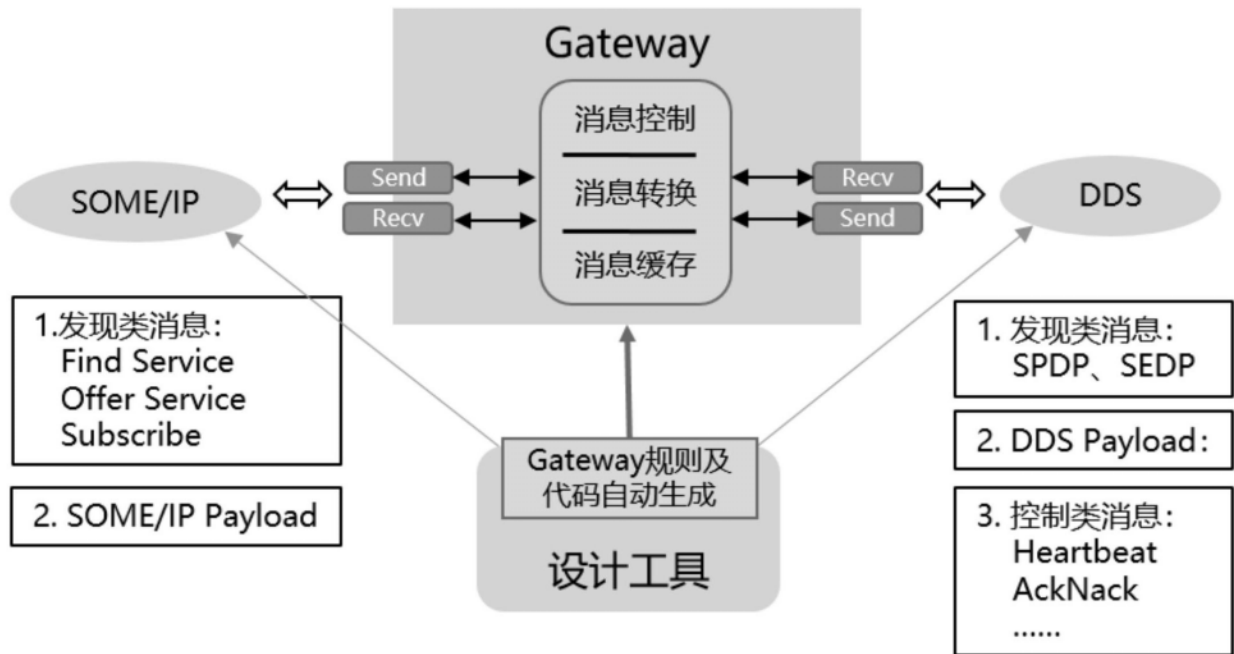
Gateway

消息控制

消息转换

消息缓存

SOME/IP

Send

Recv

Recv

Send

DDS

1.发现类消息:
Find Service
Offer Service
Subscribe

2. SOME/IP Payload

Gateway规则及
代码自动生成

设计工具

1. 发现类消息:
SPDP、SEDP

2. DDS Payload:

3. 控制类消息:
Heartbeat
AckNack
......